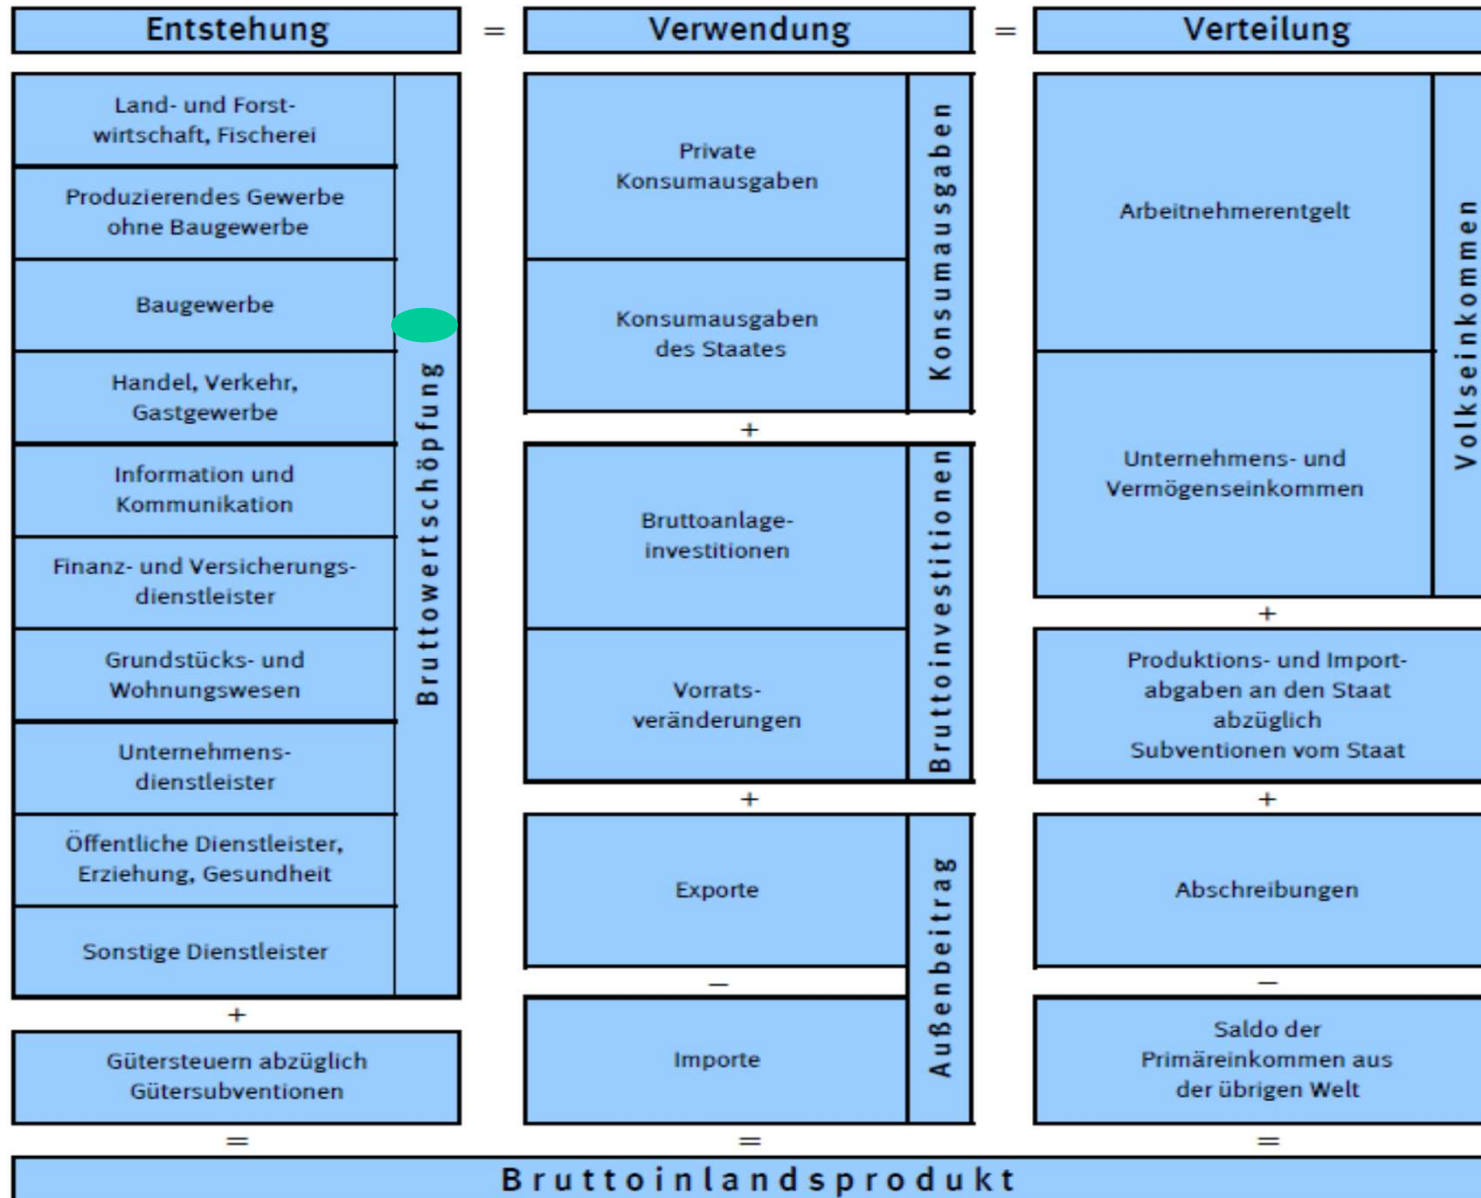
Entstehung = Verwendung = Verteilung

Land- und Forstwirtschaft, Fischerei

Produzierendes Gewerbe ohne Baugewerbe

Baugewerbe

Handel, Verkehr, Gastgewerbe

Information und Kommunikation

Finanz- und Versicherungsdienstleister

Grundstücks- und Wohnungswesen

Unternehmensdienstleister

Öffentliche Dienstleister, Erziehung, Gesundheit

Sonstige Dienstleister

Bruttowertschöpfung

+

Gütersteuern abzüglich Gütersubventionen

=

Private Konsumausgaben

Konsumausgaben des Staates

Konsumausgaben

+

Bruttoanlageinvestitionen

Vorratsveränderungen

Bruttoinvestitionen

+

Exporte

–

Importe

Außenbeitrag

=

Arbeitnehmerentgelt

Unternehmens- und Vermögenseinkommen

Volkseinkommen

+

Produktions- und Importabgaben an den Staat abzüglich Subventionen vom Staat

+

Abschreibungen

–

Saldo der Primäreinkommen aus der übrigen Welt

=

Bruttoinlandsprodukt